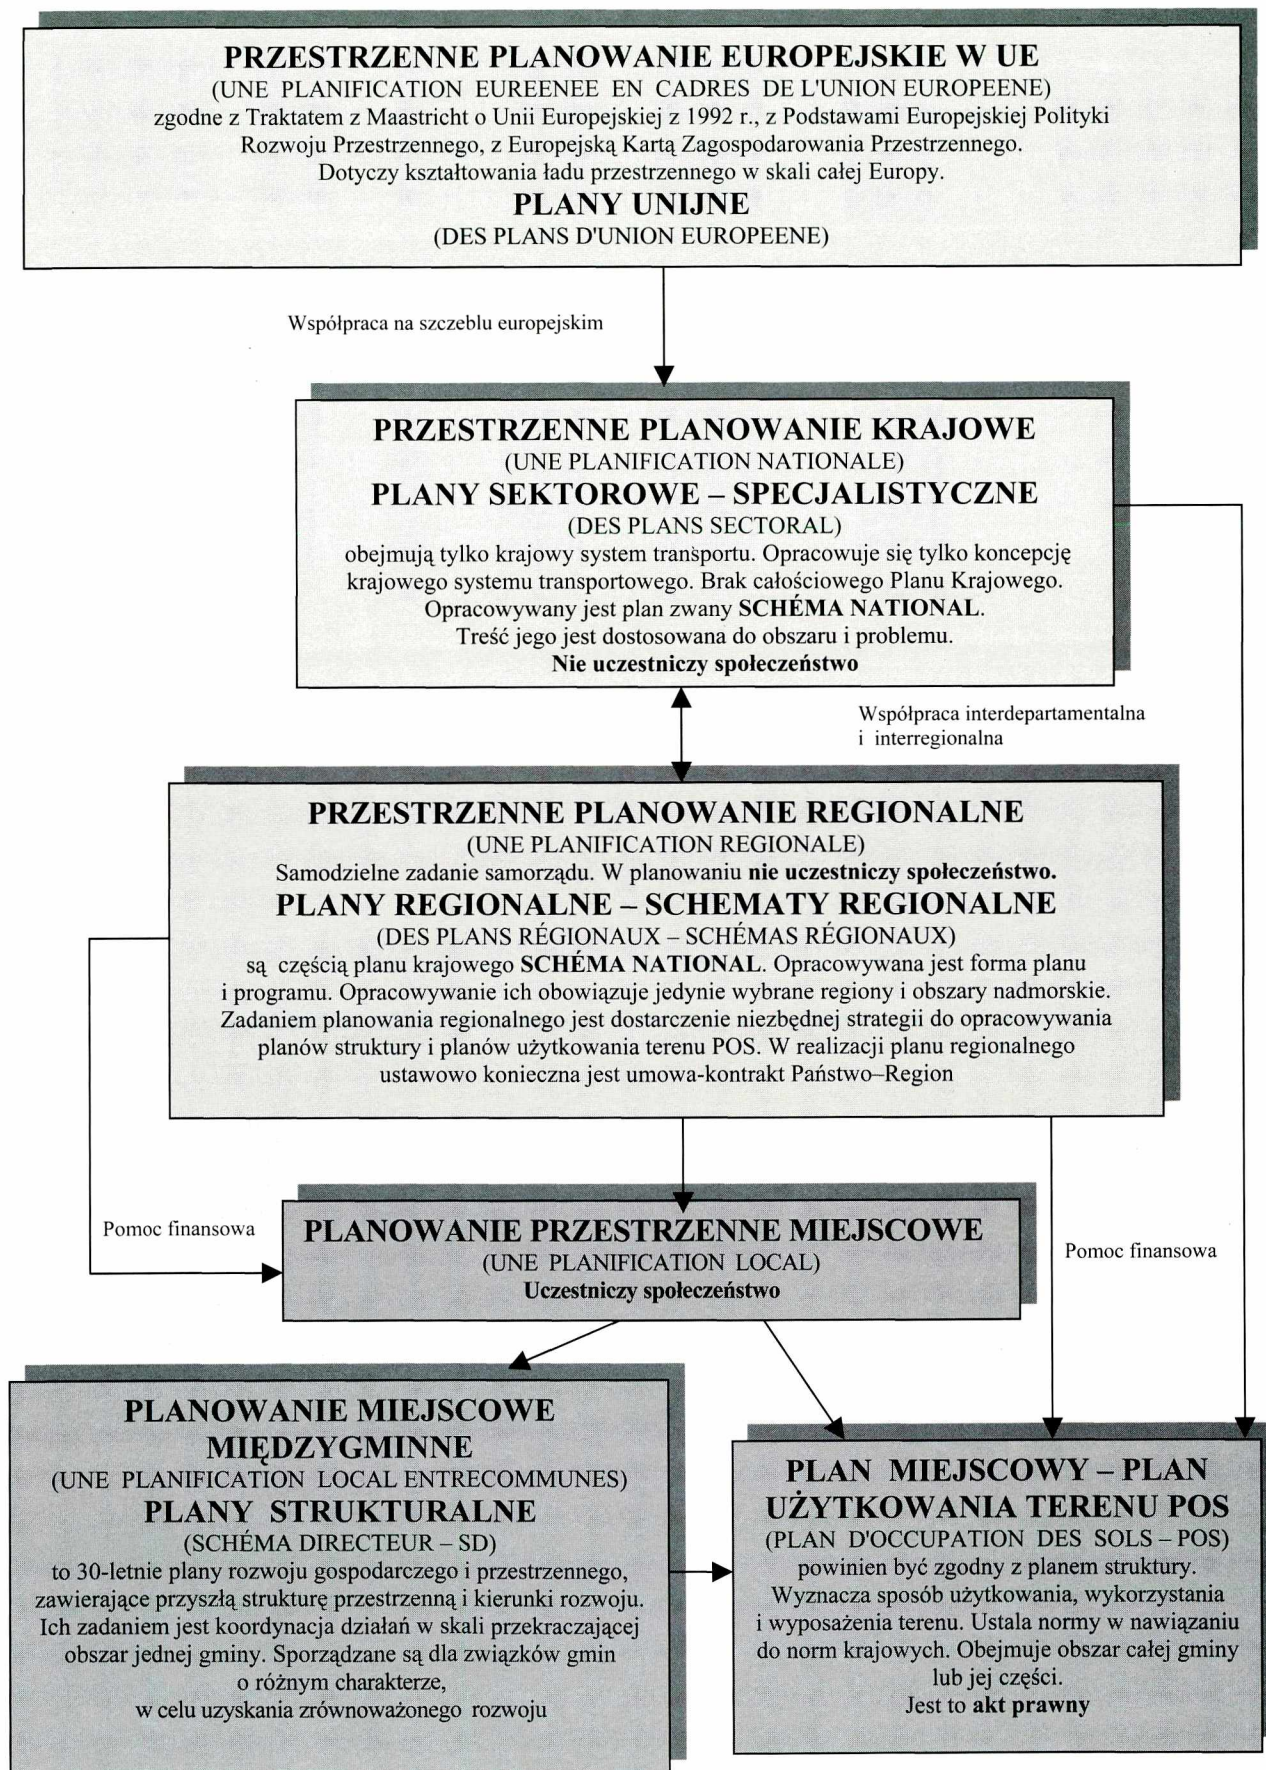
PRZESTRZENNE PLANOWANIE EUROPEJSKIE W UE
(UNE PLANIFICATION EUREENEE EN CADRES DE L'UNION EUROPEENE)
zgodne z Traktatem z Maastricht o Unii Europejskiej z 1992 r., z Podstawami Europejskiej Polityki Rozwoju Przestrzennego, z Europejską Kartą Zagospodarowania Przestrzennego. Dotyczy kształtowania ładu przestrzennego w skali całej Europy.
PLANY UNIJNE
(DES PLANS D'UNION EUROPEENE)

Współpraca na szczeblu europejskim

PRZESTRZENNE PLANOWANIE KRAJOWE
(UNE PLANIFICATION NATIONALE)
PLANY SEKTOROWE – SPECJALISTYCZNE
(DES PLANS SECTORAL)
obejmują tylko krajowy system transportu. Opracowuje się tylko koncepcję krajowego systemu transportowego. Brak całościowego Planu Krajowego. Opracowywany jest plan zwany SCHÉMA NATIONAL. Treść jego jest dostosowana do obszaru i problemu.
Nie uczestniczy społeczeństwo

Współpraca interdepartamentalna i interregionalna

PRZESTRZENNE PLANOWANIE REGIONALNE
(UNE PLANIFICATION REGIONALE)
Samodzielne zadanie samorządu. W planowaniu nie uczestniczy społeczeństwo.
PLANY REGIONALNE – SCHEMATY REGIONALNE
(DES PLANS RÉGIONAUX – SCHÉMAS RÉGIONAUX)
są częścią planu krajowego SCHÉMA NATIONAL. Opracowywana jest forma planu i programu. Opracowywanie ich obowiązuje jedynie wybrane regiony i obszary nadmorskie. Zadaniem planowania regionalnego jest dostarczenie niezbędnej strategii do opracowywania planów struktury i planów użytkowania terenu POS. W realizacji planu regionalnego ustawowo konieczna jest umowa-kontrakt Państwo–Region

Pomoc finansowa

PLANOWANIE PRZESTRZENNE MIEJSCOWE
(UNE PLANIFICATION LOCAL)
Uczestniczy społeczeństwo

Pomoc finansowa

PLANOWANIE MIEJSCOWE MIĘDZYGMINNE
(UNE PLANIFICATION LOCAL ENTRECOMMUNES)
PLANY STRUKTURALNE
(SCHÉMA DIRECTEUR – SD)
to 30-letnie plany rozwoju gospodarczego i przestrzennego, zawierające przyszłą strukturę przestrzenną i kierunki rozwoju. Ich zadaniem jest koordynacja działań w skali przekraczającej obszar jednej gminy. Sporządzane są dla związków gmin o różnym charakterze, w celu uzyskania zrównoważonego rozwoju

PLAN MIEJSCOWY – PLAN UŻYTKOWANIA TERENU POS
(PLAN D'OCCUPATION DES SOLS – POS)
powinien być zgodny z planem struktury. Wyznacza sposób użytkowania, wykorzystania i wyposażenia terenu. Ustala normy w nawiązaniu do norm krajowych. Obejmuje obszar całej gminy lub jej części.
Jest to akt prawny